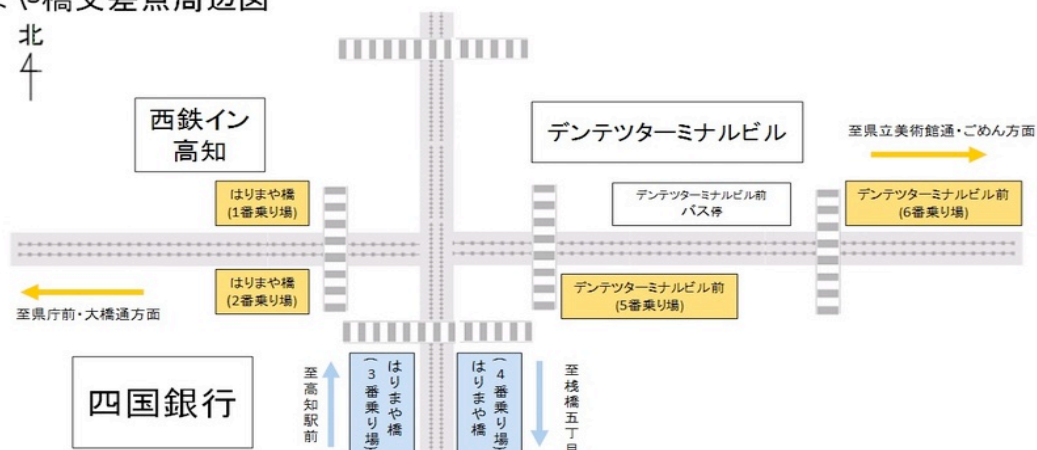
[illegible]や橋交差点周辺図

北

西鉄イン
高知

デンテツターミナルビル

至県立美術館通・ごめん方面

はりまや橋
(1番乗り場)

デンテツターミナルビル前
バス停

デンテツターミナルビル前
(6番乗り場)

はりまや橋
(2番乗り場)

至県庁前・大橋通方面

デンテツターミナルビル前
(5番乗り場)

四国銀行

至高知駅前

はりまや橋
(3番乗り場)

はりまや橋
(4番乗り場)

至桟橋五丁目